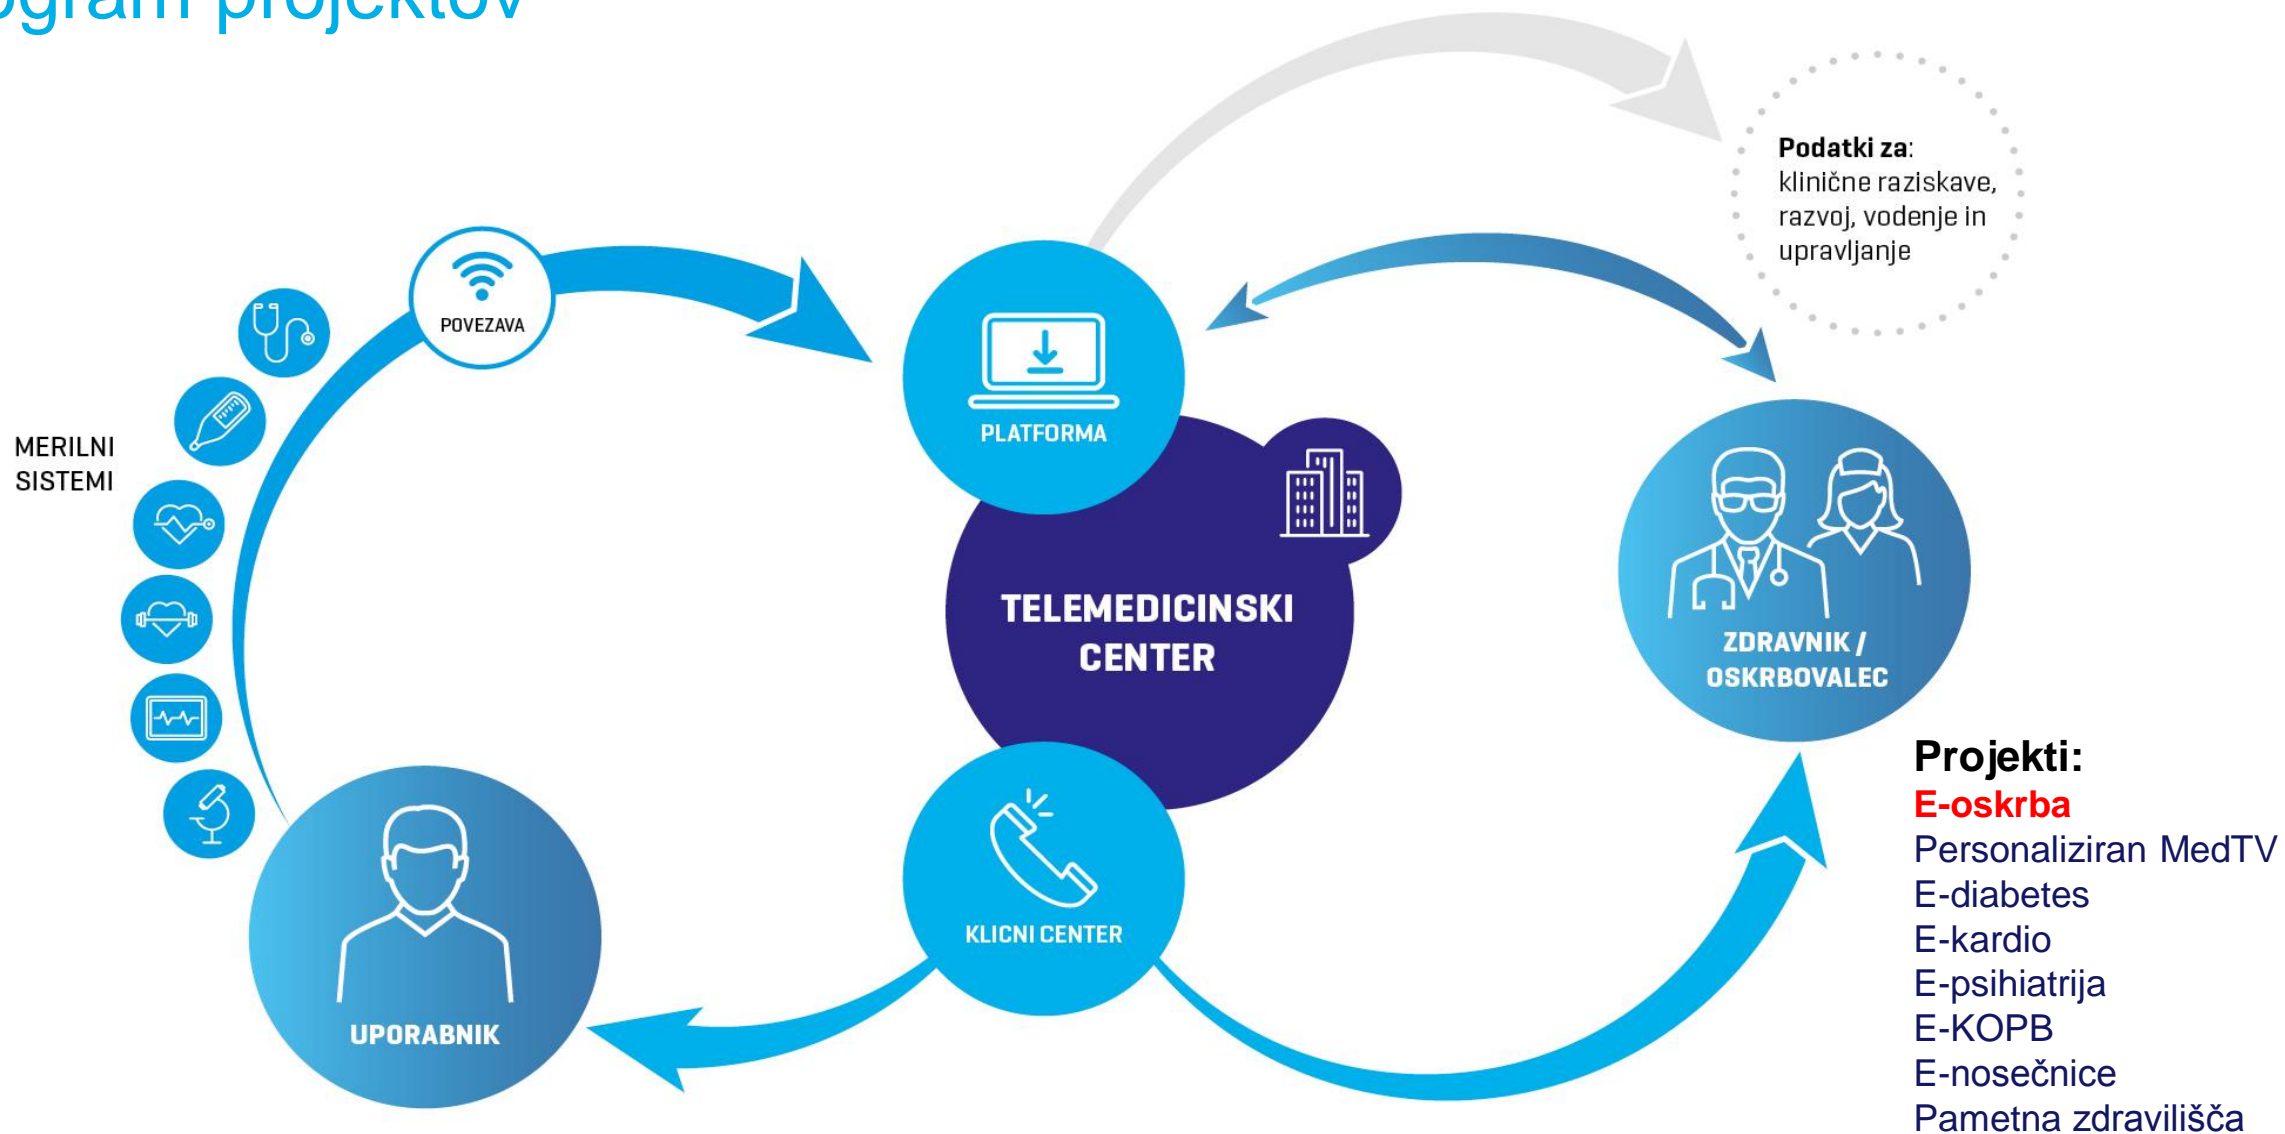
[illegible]gram projektov

Podatki za: klinične raziskave, razvoj, vodenje in upravljanje

POVEZAVA

MERILNI SISTEMI

PLATFORMA

TELEMEDICINSKI CENTER

ZDRAVNIK / OSKRBOVALEC

KLICNI CENTER

UPORABNIK

Projekti:
E-oskrba
Personaliziran MedTV
E-diabetes
E-kardio
E-psihiatrija
E-KOPB
E-nosečnice
Pametna zdravilišča